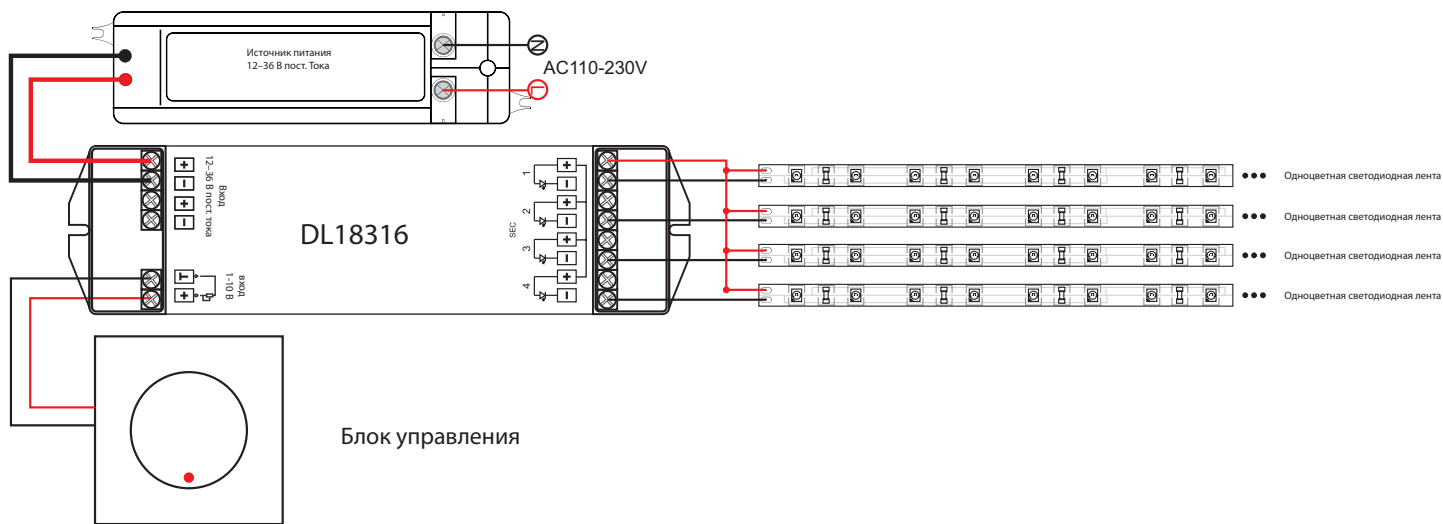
Источник питания
12–36 В пост. Тока

N

L

AC110-230V

+
−
+
−

Вход
12–36 В пост. тока

DL18316

−
+

вход
1-10 В

1
2
3
4

SEC

+
−
+
−
+
−
+
−

Одноцветная светодиодная лента
Одноцветная светодиодная лента
Одноцветная светодиодная лента
Одноцветная светодиодная лента

Блок управления